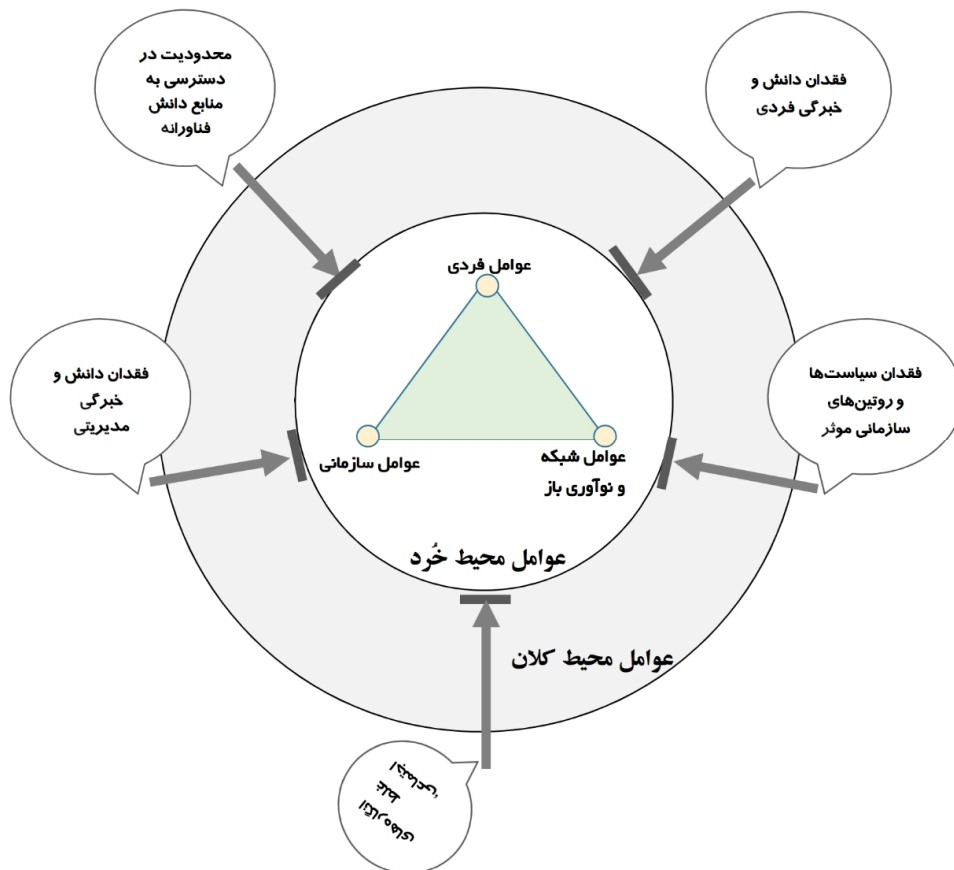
محدودیت در دسترسی به منابع دانش فناورانه

فقدان دانش و خبرگی فردی

عوامل فردی

فقدان دانش و خبرگی مدیریتی

فقدان سیاست‌ها و روتین‌های سازمانی موثر

عوامل سازمانی

عوامل شبکه و نوآوری باز

عوامل محیط خُرد

عوامل محیط کلان

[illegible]